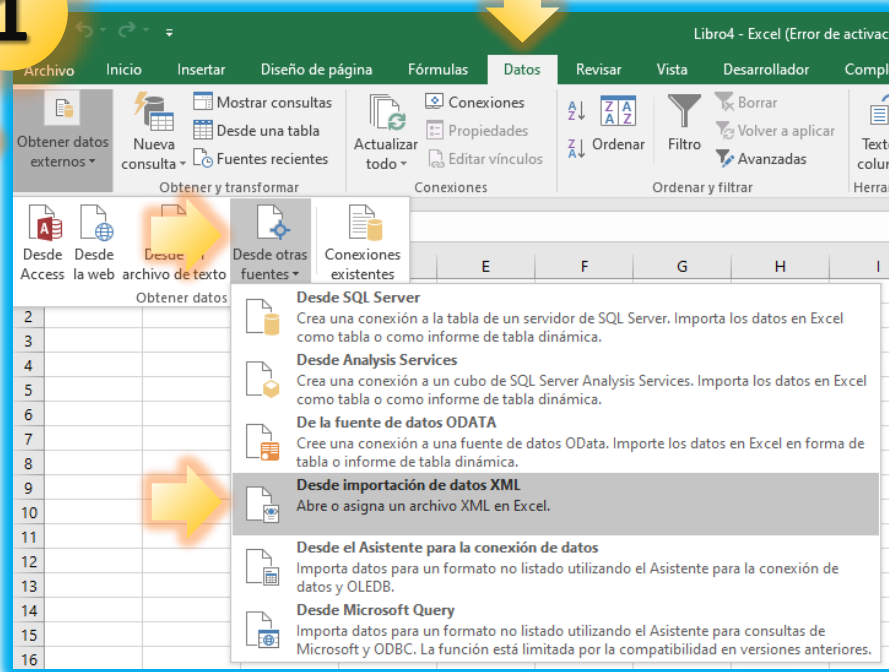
1

Libro4 - Excel (Error de activac

Archivo Inicio Insertar Diseño de página Fórmulas Datos Revisar Vista Desarrollador Compl

Obtener datos externos

Nueva consulta

Mostrar consultas
Desde una tabla
Fuentes recientes

Obtener y transformar

Actualizar todo

Conexiones
Propiedades
Editar vínculos

Conexiones

Ordenar

Filtro

Borrar
Volver a aplicar
Avanzadas

Ordenar y filtrar

Texto colu

Herra

Desde Access

Desde la web

Desde archivo de texto

Desde otras fuentes

Conexiones existentes

Obtener datos

E F G H I

2
3
4
5
6
7
8
9
10
11
12
13
14
15
16

Desde SQL Server
Crea una conexión a la tabla de un servidor de SQL Server. Importa los datos en Excel como tabla o como informe de tabla dinámica.

Desde Analysis Services
Crea una conexión a un cubo de SQL Server Analysis Services. Importa los datos en Excel como tabla o como informe de tabla dinámica.

De la fuente de datos ODATA
Cree una conexión a una fuente de datos OData. Importe los datos en Excel en forma de tabla o informe de tabla dinámica.

Desde importación de datos XML
Abre o asigna un archivo XML en Excel.

Desde el Asistente para la conexión de datos
Importa datos para un formato no listado utilizando el Asistente para la conexión de datos y OLEDB.

Desde Microsoft Query
Importa datos para un formato no listado utilizando el Asistente para consultas de Microsoft y ODBC. La función está limitada por la compatibilidad en versiones anteriores.